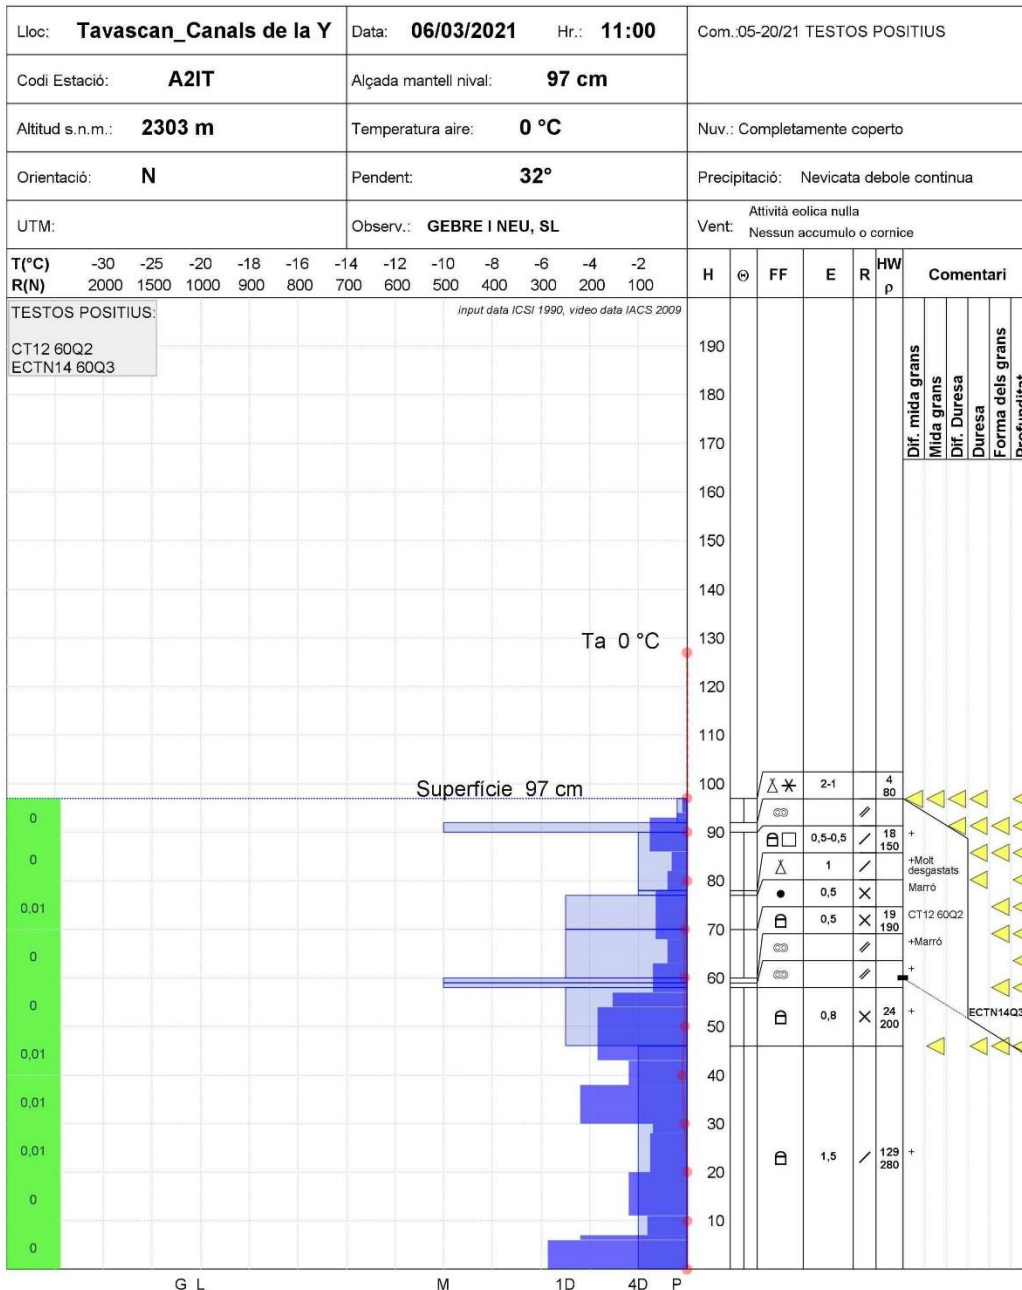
Lloc: Tavascan_Canals de la Y | Data: 06/03/2021 | Hr.: 11:00 | Com.:05-20/21 TESTOS POSITIUS

Codi Estació: A2IT | Alçada mantell nival: 97 cm

Altitud s.n.m.: 2303 m | Temperatura aire: 0 °C | Nuv.: Completamente coperto

Orientació: N | Pendent: 32° | Precipitació: Nevicata debole continua

UTM: | Observ.: GEBRE I NEU, SL | Vent: Attività eolica nulla Nessun accumulo o cornice

T(°C) -30 -25 -20 -18 -16 -14 -12 -10 -8 -6 -4 -2
R(N) 2000 1500 1000 900 800 700 600 500 400 300 200 100

H Θ FF E R HW ρ Comentari

TESTOS POSITIUS:
CT12 60Q2
ECTN14 60Q3

input data ICSI 1990, video data IACS 2009

Dif. mida grans
Mida grans
Dif. Duresa
Duresa
Forma dels grans
Profunditat

190
180
170
160
150
140
Ta 0 °C
130
120
110
Superfície 97 cm
100
90
80
70
60
50
40
30
20
10

2-1 4 80
0,5-0,5 18 150 +
1 +Molt desgastats
0,5 Marró
0,5 19 190 CT12 60Q2
+Marró
+
0,8 24 200 + ECTN14Q3
1,5 129 280 +

0
0
0,01
0
0
0,01
0,01
0,01
0
0

G L M 1D 4D P